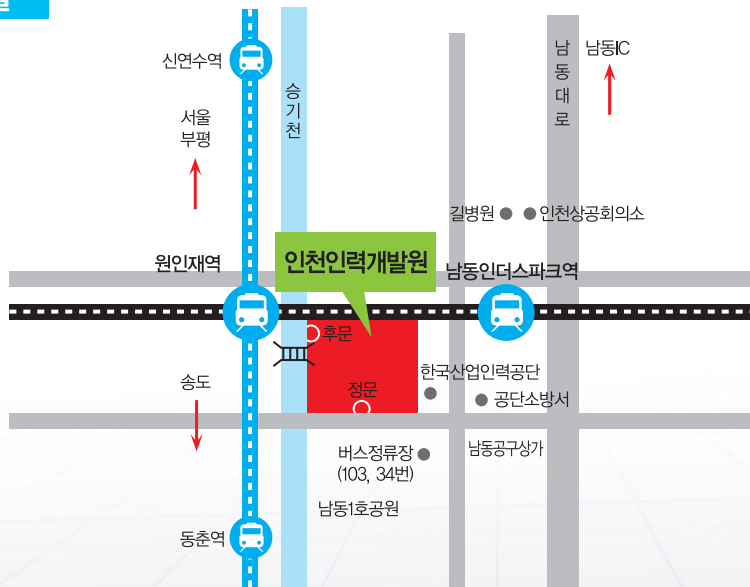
신연수역

서울
부평

승
기
천

남
동
대
로

남동IC

길병원

인천상공회의소

원인재역

인천인력개발원

남동인더스파크역

후문

한국산업인력공단

송도

정문

공단소방서

버스정류장
(103, 34번)

남동공구상가

남동1호공원

동춘역